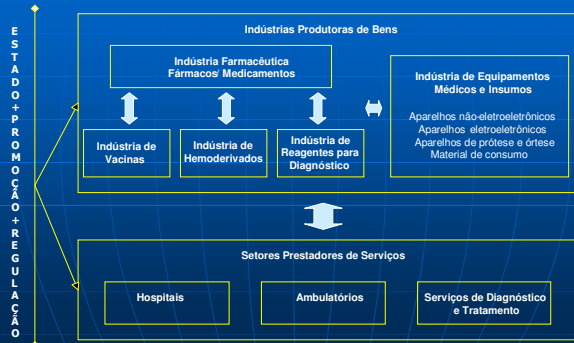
E S T A D O + P R O M O Ç Ã O + R E G U L A Ç Ã O

Indústrias Produtoras de Bens

Indústria Farmacêutica
Fármacos/ Medicamentos

Indústria de Vacinas

Indústria de Hemoderivados

Indústria de Reagentes para Diagnóstico

Indústria de Equipamentos Médicos e Insumos

Aparelhos não-eletroeletrônicos
Aparelhos eletroeletrônicos
Aparelhos de prótese e órtese
Material de consumo

Setores Prestadores de Serviços

Hospitais

Ambulatórios

Serviços de Diagnóstico e Tratamento